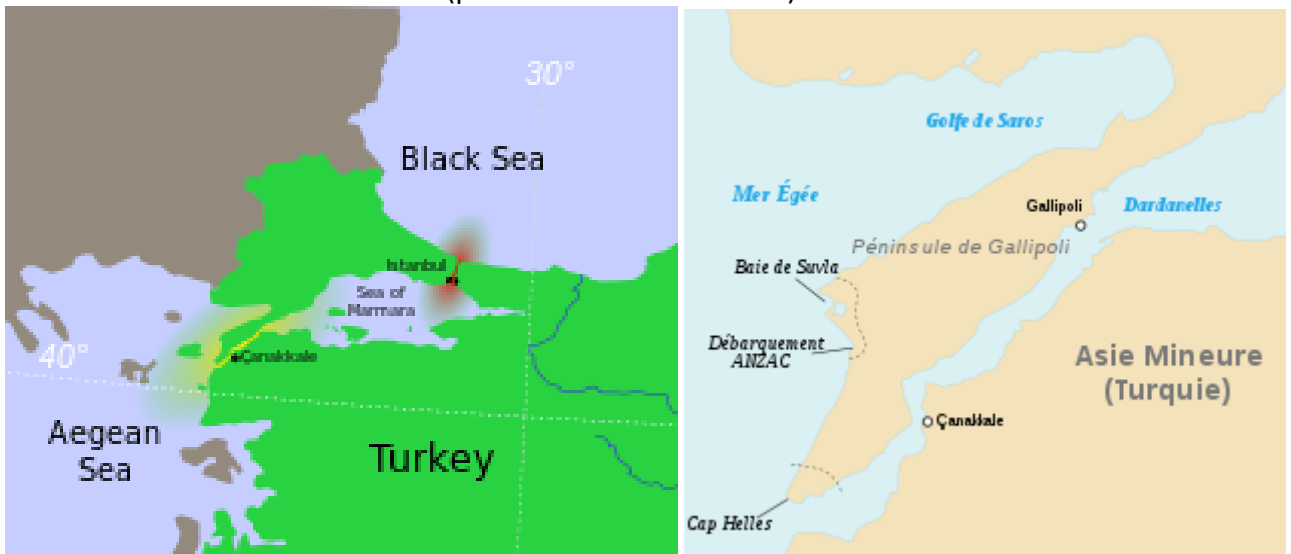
30°

Black Sea

Istanbul

Sea of Marmara

40°

Çanakkale

Aegean Sea

Turkey

Golfe de Saros

Mer Égée

Gallipoli

Dardanelles

Péninsule de Gallipoli

Baie de Suvla

Débarquement ANZAC

Asie Mineure (Turquie)

Çanakkale

Cap Helles